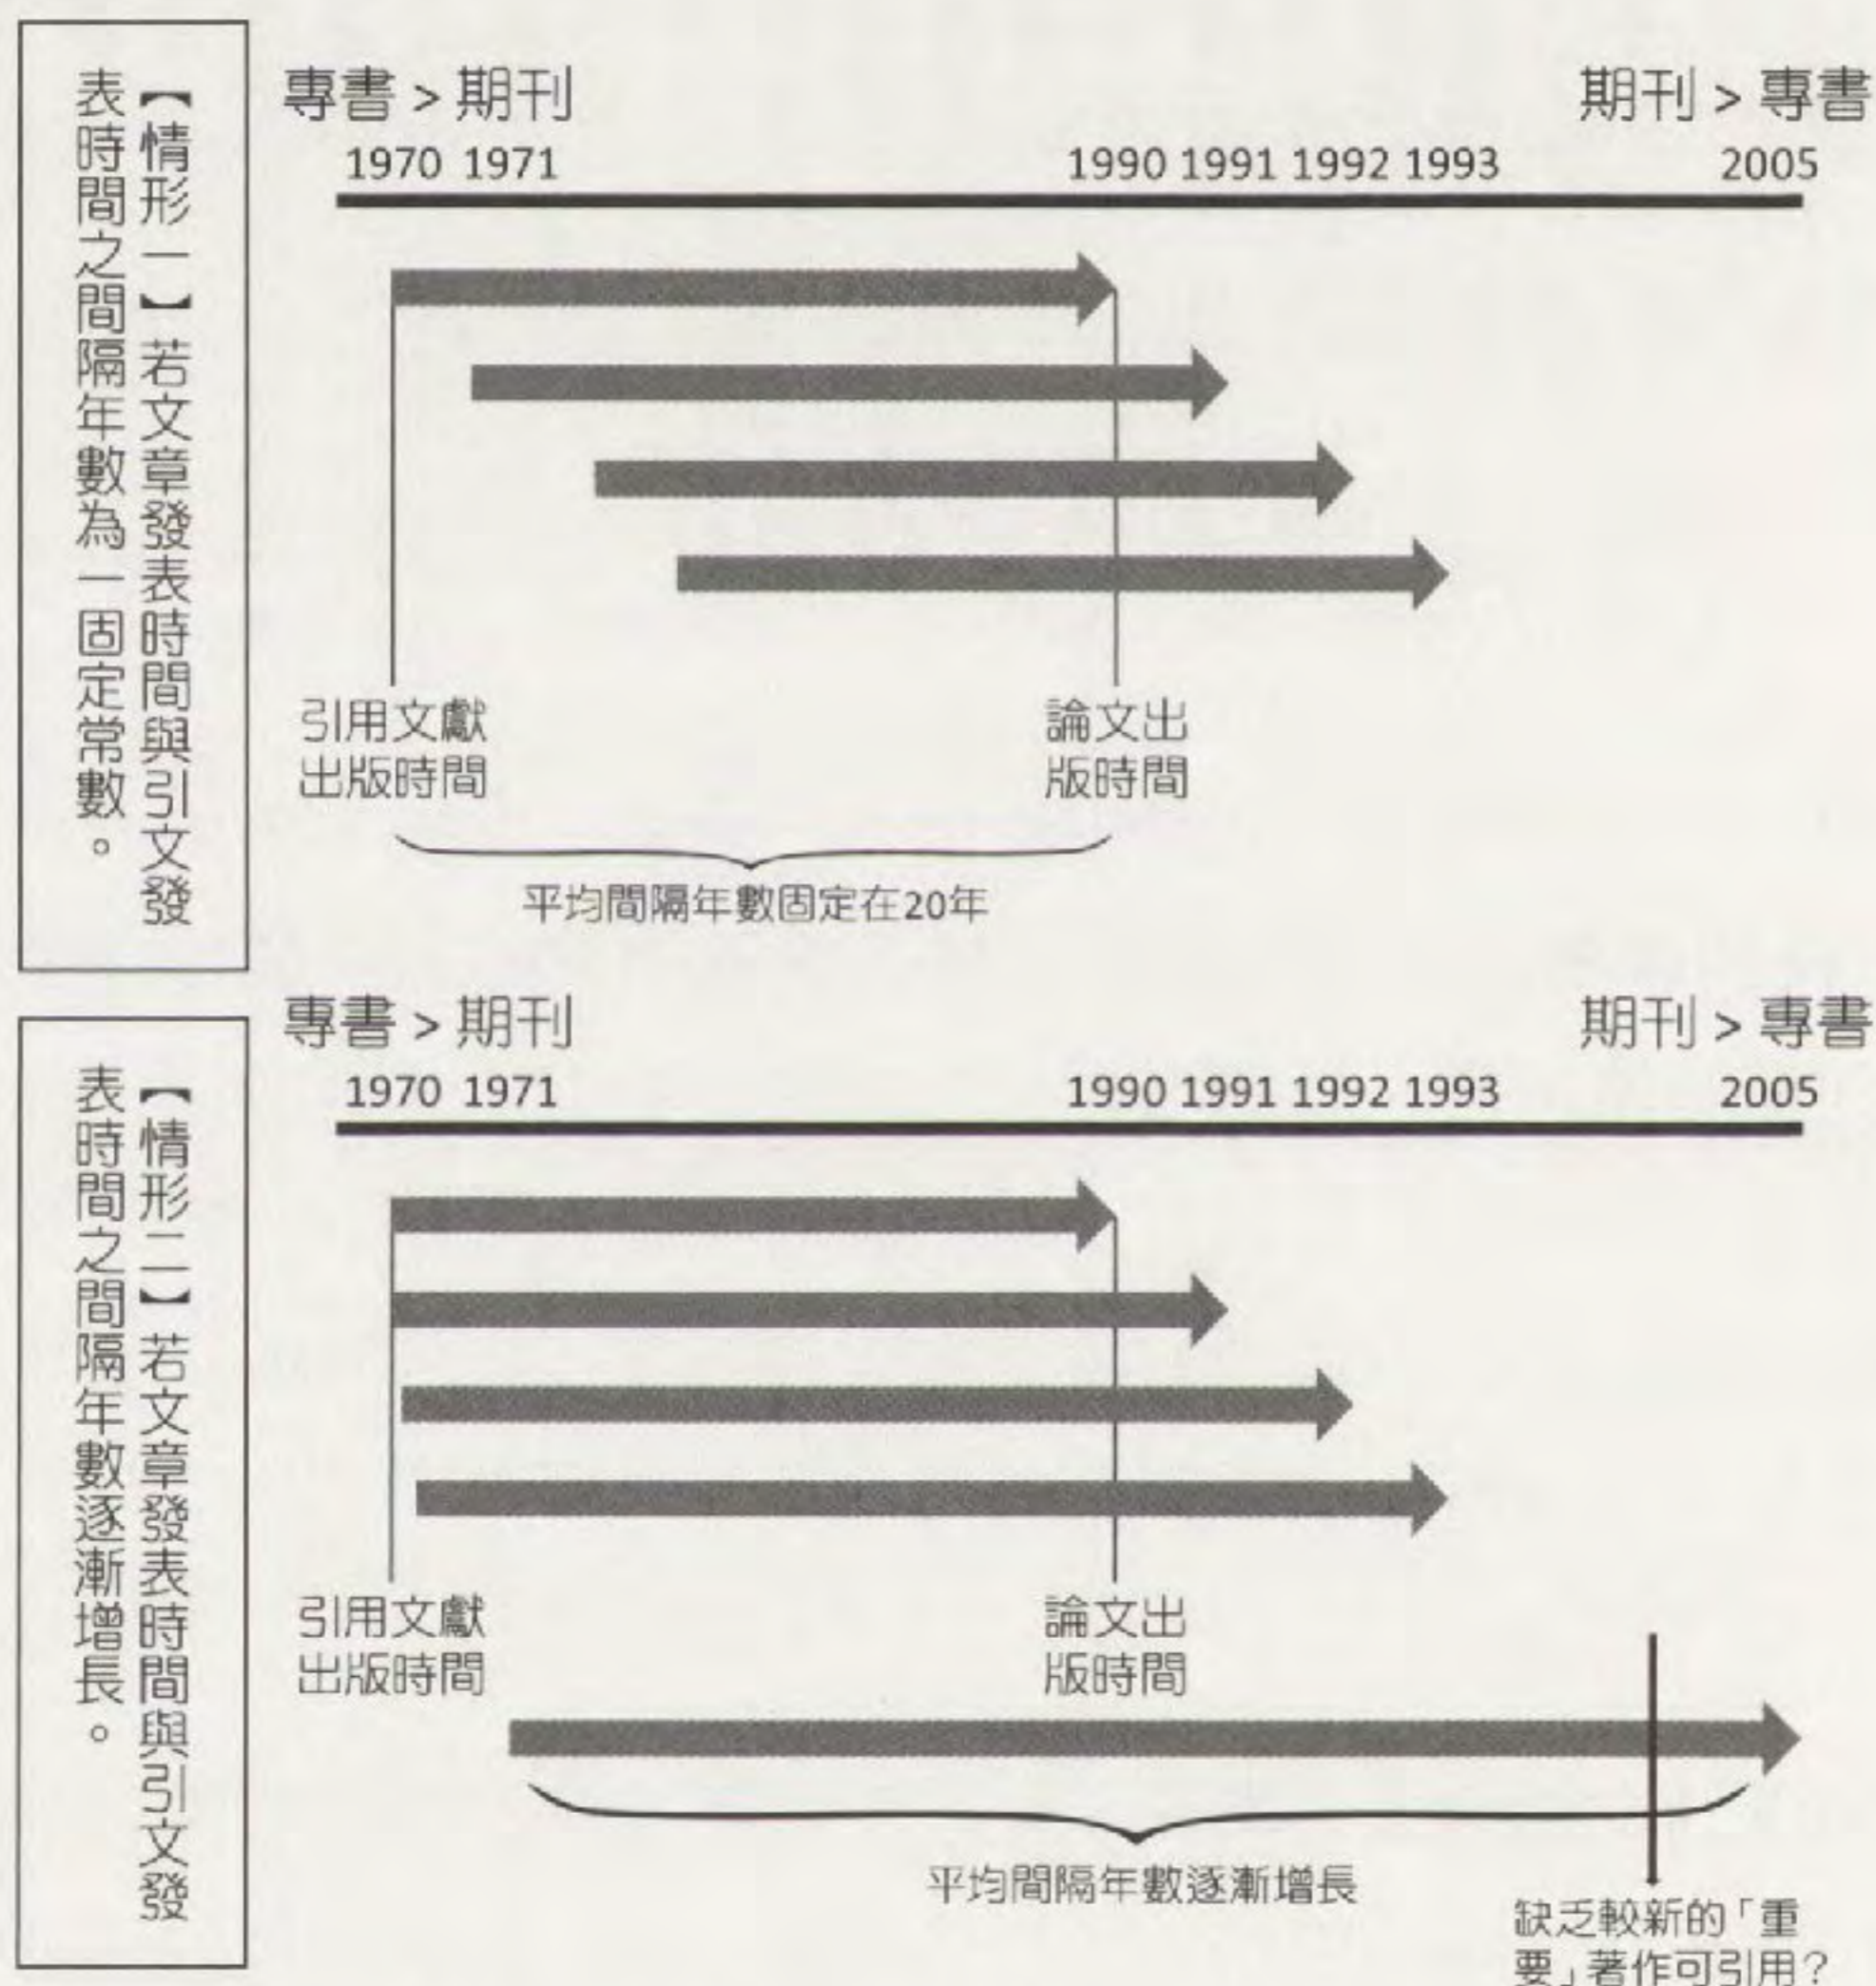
【情形一】若文章發表時間與引文發表時間之間隔年數為一固定常數。

專書 > 期刊

期刊 > 專書

1970 1971 1990 1991 1992 1993 2005

引用文獻出版時間

論文出版時間

平均間隔年數固定在20年

【情形二】若文章發表時間與引文發表時間之間隔年數逐漸增長。

專書 > 期刊

期刊 > 專書

1970 1971 1990 1991 1992 1993 2005

引用文獻出版時間

論文出版時間

平均間隔年數逐漸增長

缺乏較新的「重要」著作可引用?